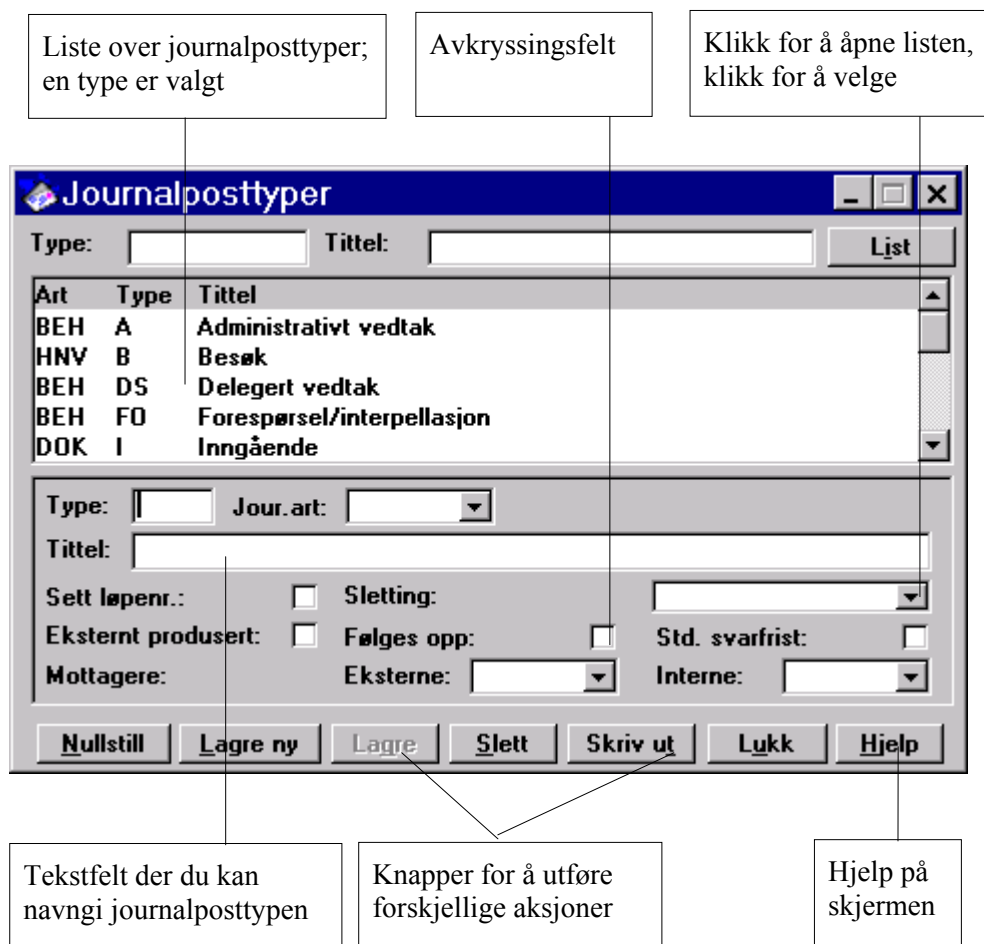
Liste over journalposttyper; en type er valgt

Avkryssingsfelt

Klikk for å åpne listen, klikk for å velge

Journalposttyper

Type:
Tittel:
List

| Art | Type | Tittel |
|---|---|---|
| BEH | A | Administrativt vedtak |
| HNV | B | Besøk |
| BEH | DS | Delegert vedtak |
| BEH | FO | Forespørsel/interpellasjon |
| DOK | I | Inngående |

Type:
Jour.art:
Tittel:
Sett løpenr.:
Sletting:
Eksternt produsert:
Følges opp:
Std. svarfrist:
Mottagere:
Eksterne:
Interne:

Nullstill
Lagre ny
Lagre
Slett
Skriv ut
Lukk
Hjelp

Tekstfelt der du kan navngi journalposttypen

Knapper for å utføre forskjellige aksjoner

Hjelp på skjermen